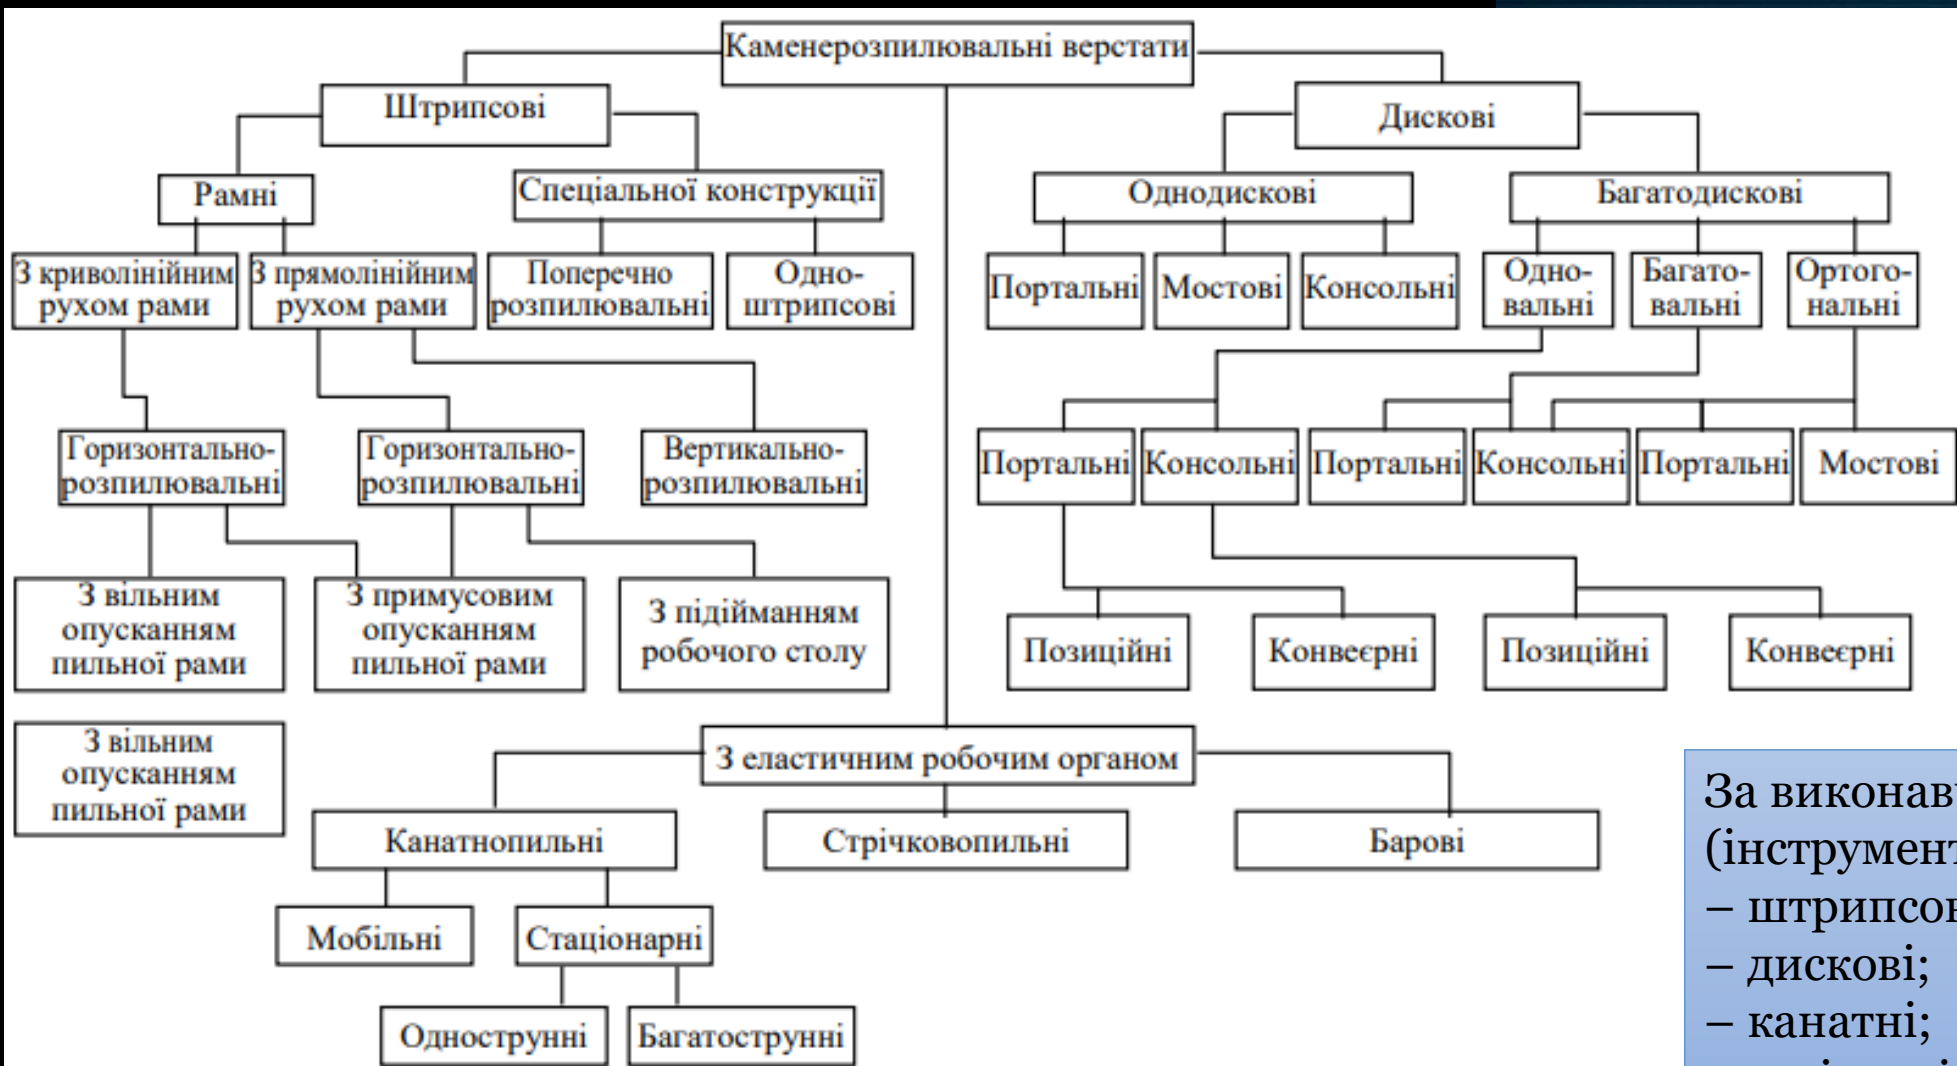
Каменерозпилювальні верстати

Штрипсові

Рамні

Спеціальної конструкції

З криволінійним рухом рами

З прямолінійним рухом рами

Поперечно розпилювальні

Одно-штрипсові

Горизонтально-розпилювальні

Горизонтально-розпилювальні

Вертикально-розпилювальні

З вільним опусканням пильної рами

З примусовим опусканням пильної рами

З підійманням робочого столу

З вільним опусканням пильної рами

Дискові

Однодискові

Багатодискові

Портальні

Мостові

Консольні

Одно-вальні

Багато-вальні

Ортого-нальні

Портальні

Консольні

Портальні

Консольні

Портальні

Мостові

Позиційні

Конвеєрні

Позиційні

Конвеєрні

З еластичним робочим органом

Канатнопильні

Стрічковопильні

Барові

Мобільні

Стаціонарні

Однострунні

Багатострунні

За виконав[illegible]
(інструмент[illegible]
– штрипсо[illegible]
– дискові;
– канатні;
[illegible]